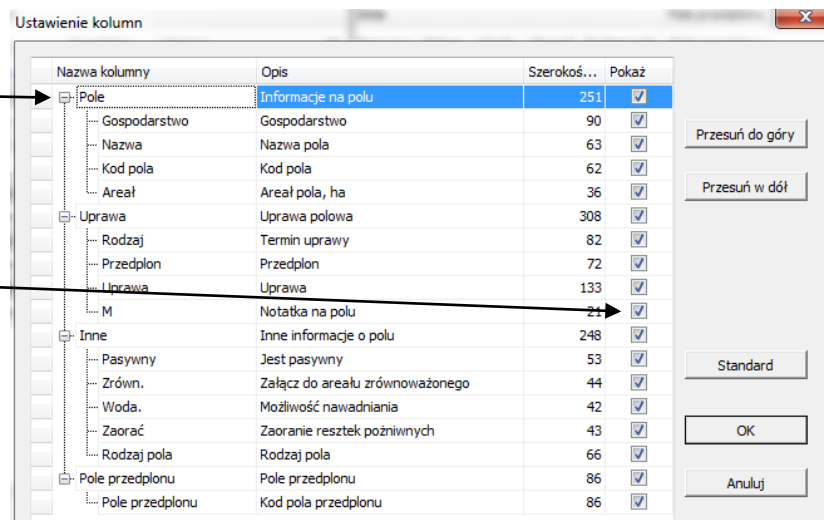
Ustawienie kolumn

| Nazwa kolumny | Opis | Szerokoś... | Pokaż |
|---|---|---|---|
| Pole | Informacje na polu | 251 | ☑ |
| Gospodarstwo | Gospodarstwo | 90 | ☑ |
| Nazwa | Nazwa pola | 63 | ☑ |
| Kod pola | Kod pola | 62 | ☑ |
| Areał | Areał pola, ha | 36 | ☑ |
| Uprawa | Uprawa polowa | 308 | ☑ |
| Rodzaj | Termin uprawy | 82 | ☑ |
| Przedplon | Przedplon | 72 | ☑ |
| Uprawa | Uprawa | 133 | ☑ |
| M | Notatka na polu | 21 | ☑ |
| Inne | Inne informacje o polu | 248 | ☑ |
| Pasywny | Jest pasywny | 53 | ☑ |
| Zrówn. | Załącz do areału zrównoważonego | 44 | ☑ |
| Woda. | Możliwość nawadniania | 42 | ☑ |
| Zaorać | Zaoranie resztek pożniwnych | 43 | ☑ |
| Rodzaj pola | Rodzaj pola | 66 | ☑ |
| Pole przedplonu | Pole przedplonu | 86 | ☑ |
| Pole przedplonu | Kod pola przedplonu | 86 | ☑ |

Przesuń do góry

Przesuń w dół

Standard

OK

Anuluj